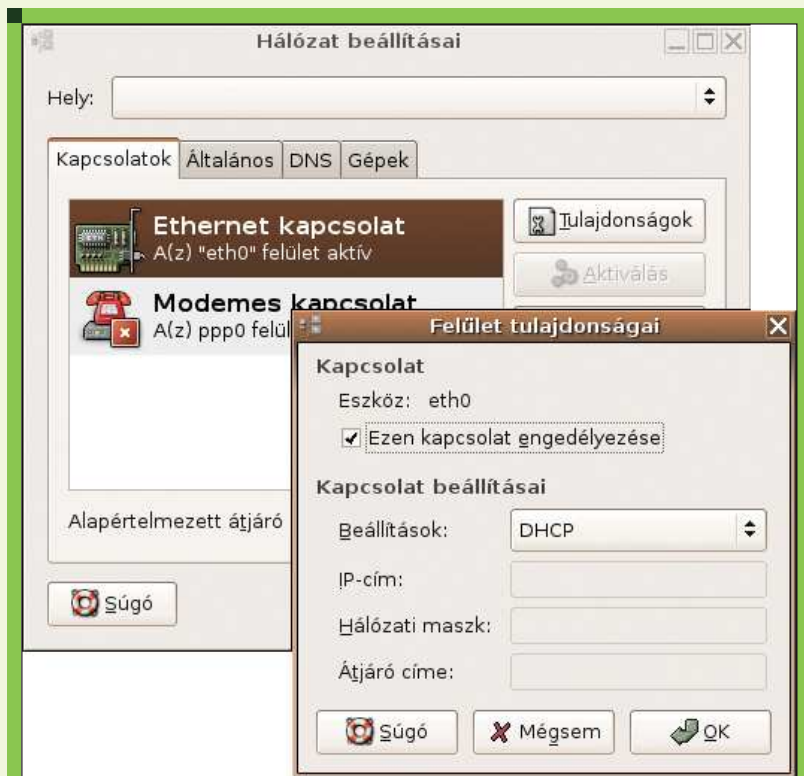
Hálózat beállításai

Hely:

Kapcsolatok Általános DNS Gépek

Ethernet kapcsolat
A(z) "eth0" felület aktív

Modemes kapcsolat
A(z) ppp0 felül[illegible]

Tulajdonságok

Aktiválás

Alapértelmezett átjáró

Súgó

Felület tulajdonságai

Kapcsolat

Eszköz: eth0

Ezen kapcsolat engedélyezése

Kapcsolat beállításai

Beállítások: DHCP

IP-cím:

Hálózati maszk:

Átjáró címe:

Súgó

Mégsem

OK